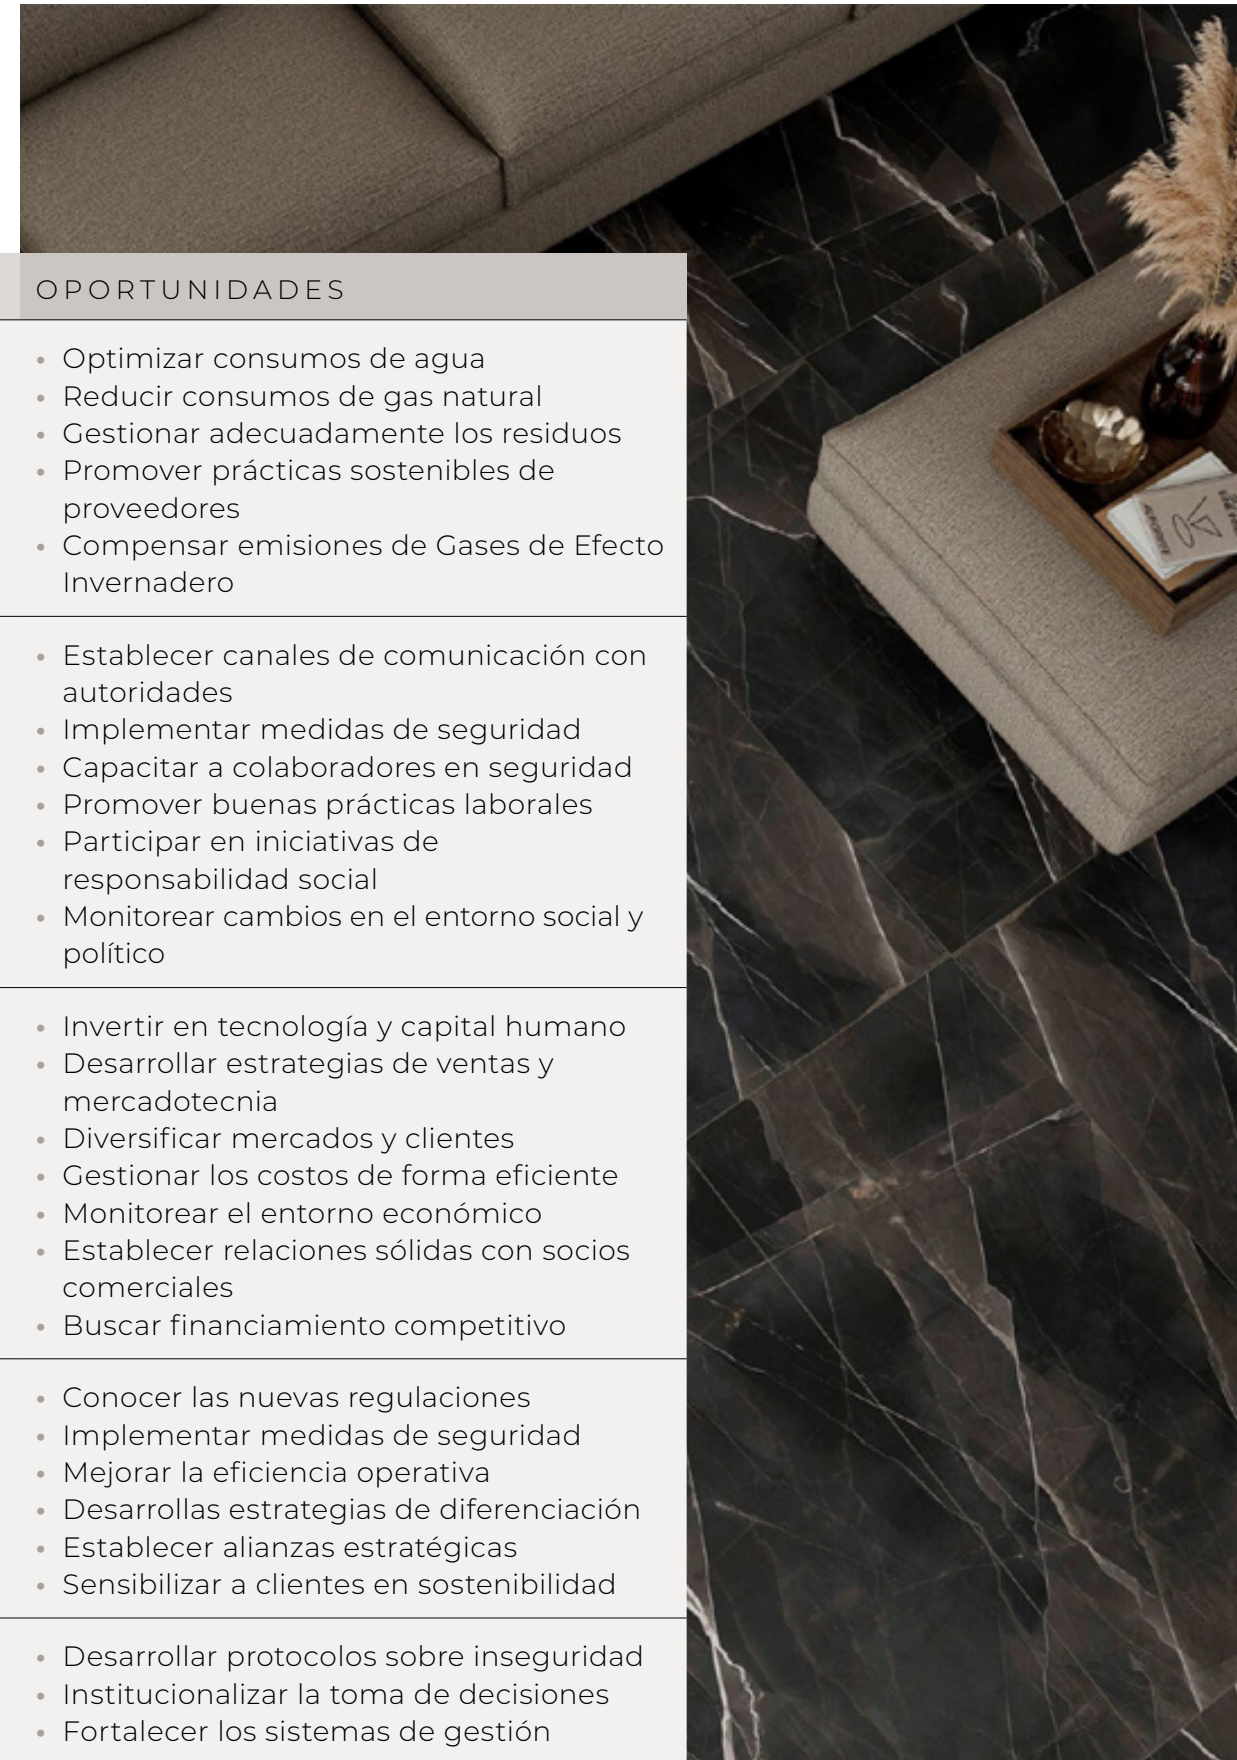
OPORTUNIDADES

- Optimizar consumos de agua
- Reducir consumos de gas natural
- Gestionar adecuadamente los residuos
- Promover prácticas sostenibles de proveedores
- Compensar emisiones de Gases de Efecto Invernadero

- Establecer canales de comunicación con autoridades
- Implementar medidas de seguridad
- Capacitar a colaboradores en seguridad
- Promover buenas prácticas laborales
- Participar en iniciativas de responsabilidad social
- Monitorear cambios en el entorno social y político

- Invertir en tecnología y capital humano
- Desarrollar estrategias de ventas y mercadotecnia
- Diversificar mercados y clientes
- Gestionar los costos de forma eficiente
- Monitorear el entorno económico
- Establecer relaciones sólidas con socios comerciales
- Buscar financiamiento competitivo

- Conocer las nuevas regulaciones
- Implementar medidas de seguridad
- Mejorar la eficiencia operativa
- Desarrollas estrategias de diferenciación
- Establecer alianzas estratégicas
- Sensibilizar a clientes en sostenibilidad

- Desarrollar protocolos sobre inseguridad
- Institucionalizar la toma de decisiones
- Fortalecer los sistemas de gestión